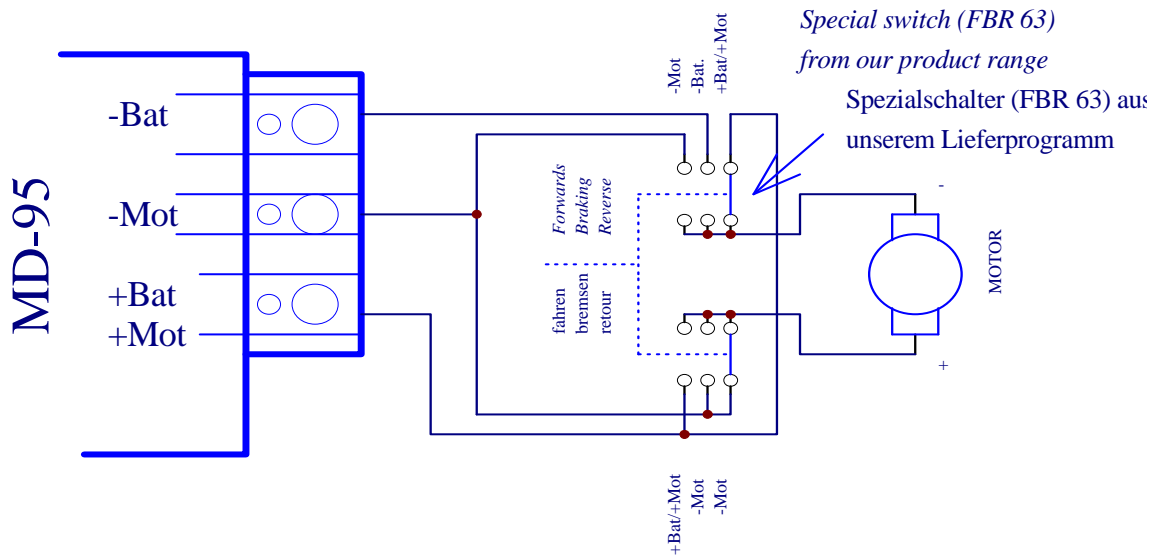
Special switch (FBR 63)
from our product range

Spezialschalter (FBR 63) aus
unserem Lieferprogramm

MD-95

-Bat
-Mot
+Bat
+Mot

-Mot
-Bat.
+Bat/+Mot

Forwards
Braking
Reverse

fahren
bremsen
retour

-
MOTOR
+

+Bat/+Mot
-Mot
-Mot